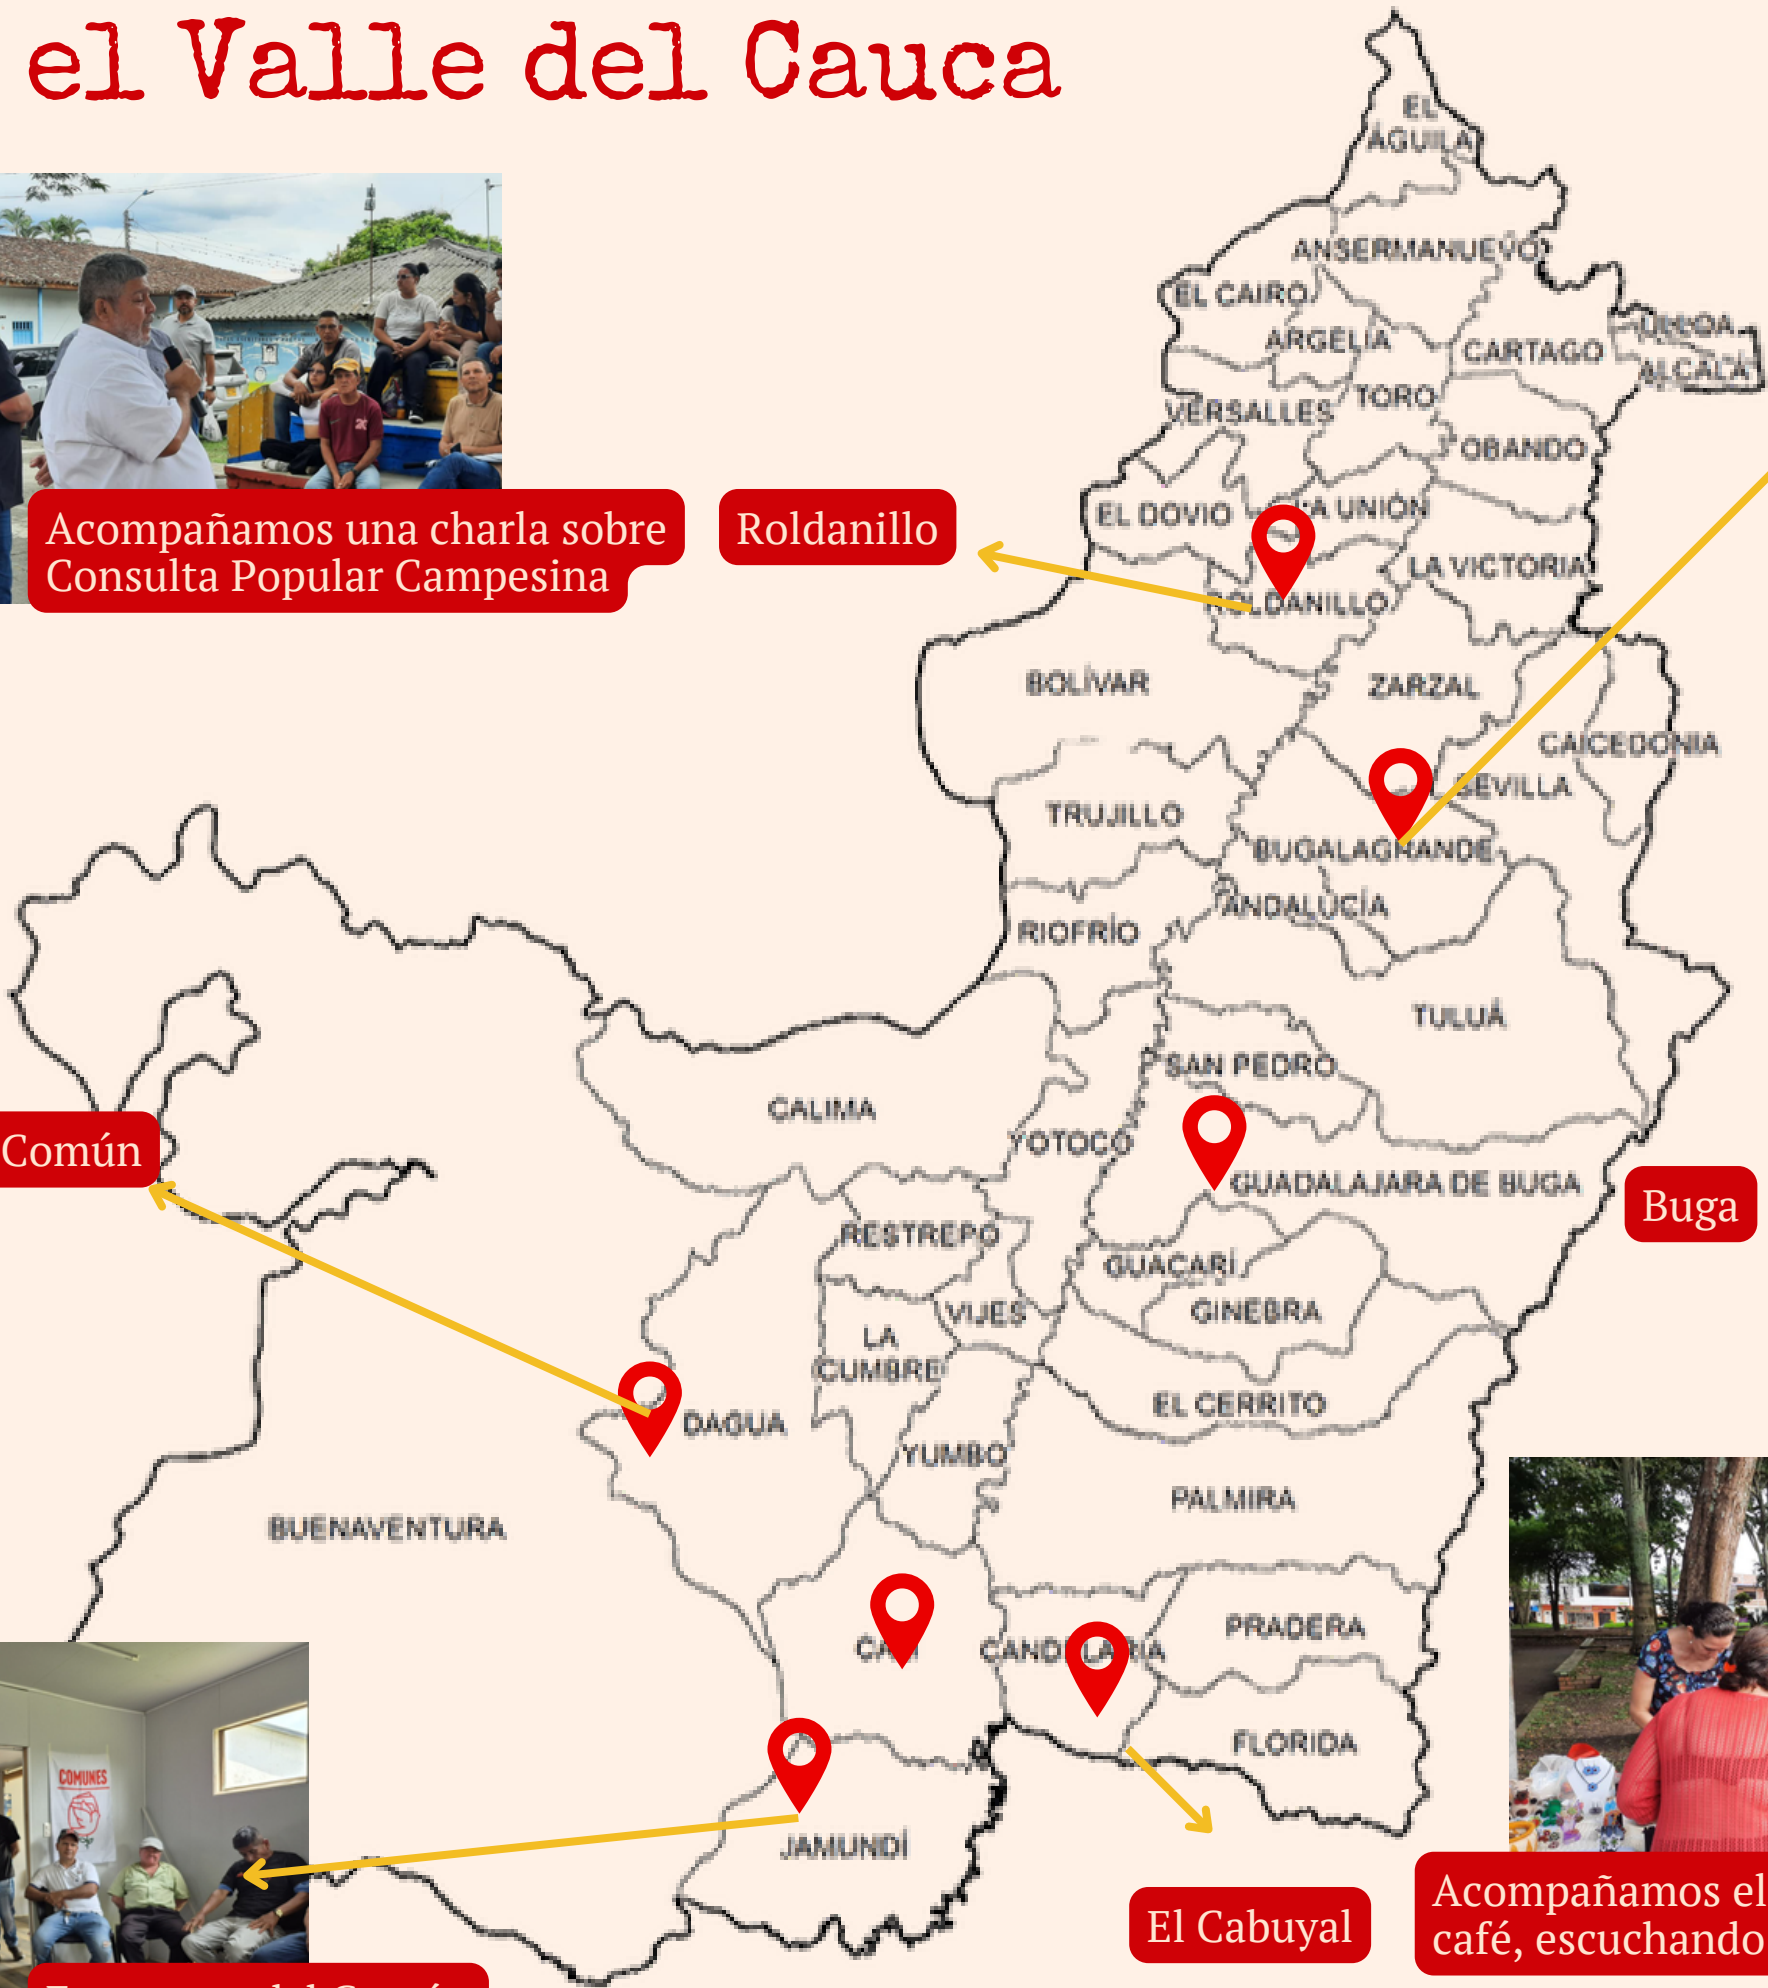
el Valle del Cauca

Acompañamos una charla sobre Consulta Popular Campesina

Roldanillo

EL ÁGUILA
ANSERMANUEVO
EL CAIRO
ARGELIA
CARTAGO
ULLOA
ALCALÁ
VERSALLES
TORO
OBANDO
EL DOVIO
LA UNIÓN
LA VICTORIA
ROLDANILLO
BOLÍVAR
ZARZAL
CAICEDONIA
SEVILLA
TRUJILLO
BUGALAGRANDE
ANDALUCÍA
RIOFRÍO
TULUÁ
SAN PEDRO
CALIMA
YOTOCO
GUADALAJARA DE BUGA
RESTREPO
GUACARÍ
GINEBRA
VIJES
LA CUMBRE
EL CERRITO
DAGUA
YUMBO
PALMIRA
BUENAVENTURA
CALI
CANDELARIA
PRADERA
FLORIDA
JAMUNDÍ

Común

Buga

COMUNES

El Cabuyal

Acompañamos el café, escuchando

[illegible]